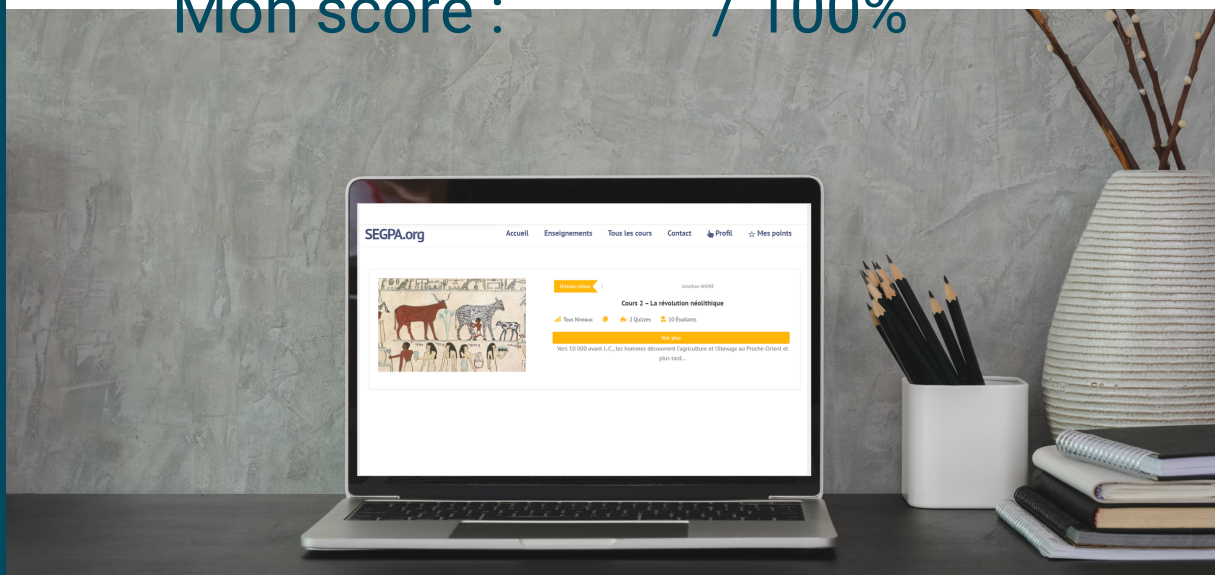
Mon score : / 100%

SEGPA.org

Accueil Enseignements Tous les cours Contact Profil Mes points

Histoire-Géo

Jonathan ANDRE

Cours 2 – La révolution néolithique

Tous Niveaux 2 Quizzes 10 Étudiants

Voir plus

Vers 10 000 avant J.-C., les hommes découvrent l'agriculture et l'élevage au Proche-Orient et plus tard...